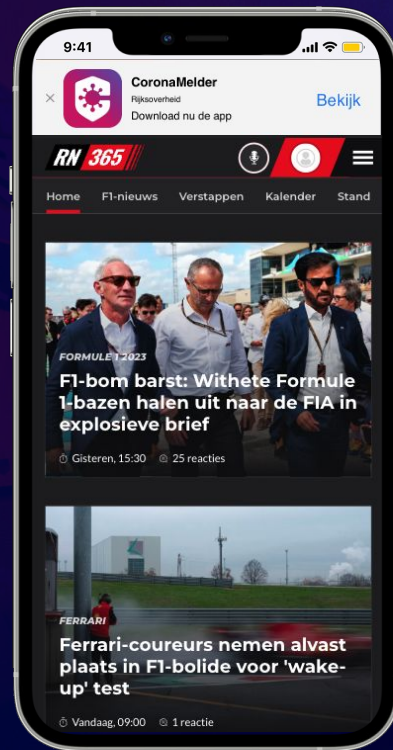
9:41

×

CoronaMelder

Rijksoverheid

Download nu de app

Bekijk

RN 365

Home F1-nieuws Verstappen Kalender Stand

FORMULE 1 2023

F1-bom barst: Withete Formule 1-bazen halen uit naar de FIA in explosieve brief

Gisteren, 15:30 25 reacties

FERRARI

Ferrari-coureurs nemen alvast plaats in F1-bolide voor 'wake-up' test

Vandaag, 09:00 1 reactie